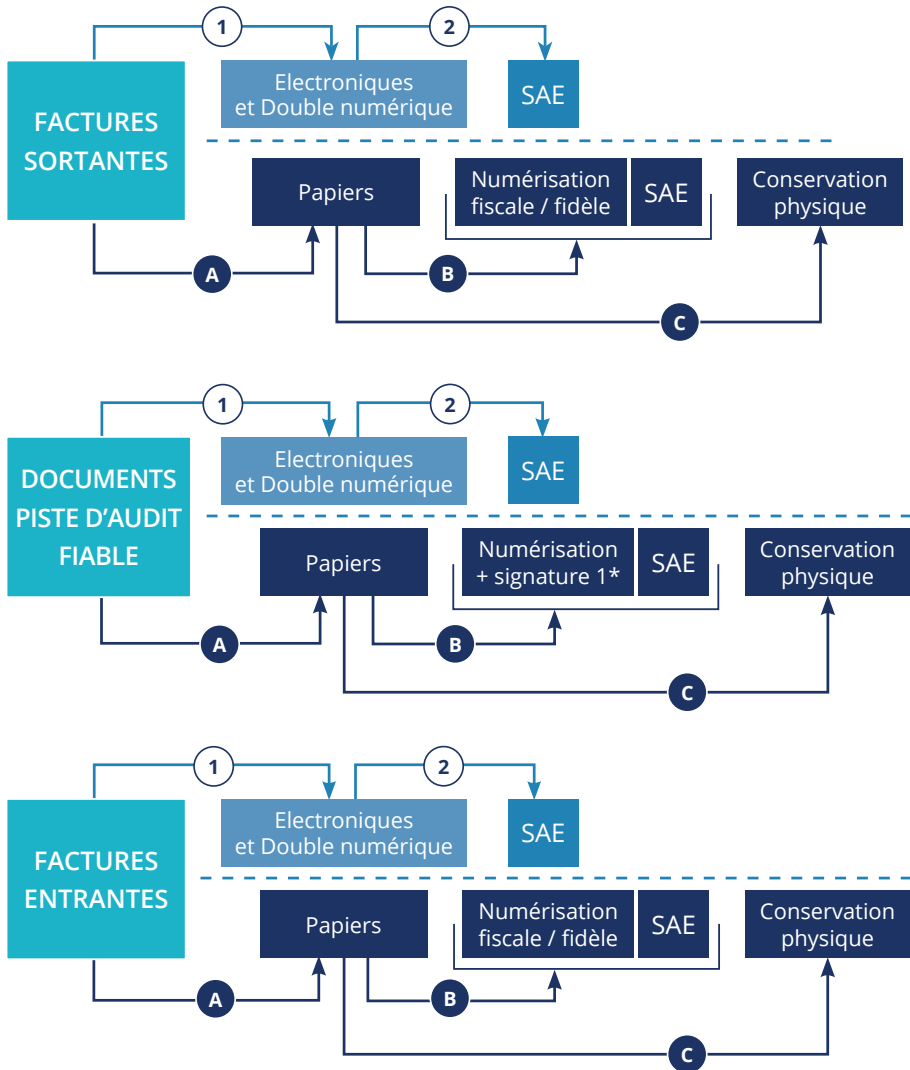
FACTURES SORTANTES

1

Electroniques et Double numérique

2

SAE

Papiers

Numérisation fiscale / fidèle

SAE

Conservation physique

A

B

C

DOCUMENTS PISTE D'AUDIT FIABLE

1

Electroniques et Double numérique

2

SAE

Papiers

Numérisation + signature 1*

SAE

Conservation physique

A

B

C

FACTURES ENTRANTES

1

Electroniques et Double numérique

2

SAE

Papiers

Numérisation fiscale / fidèle

SAE

Conservation physique

A

B

C